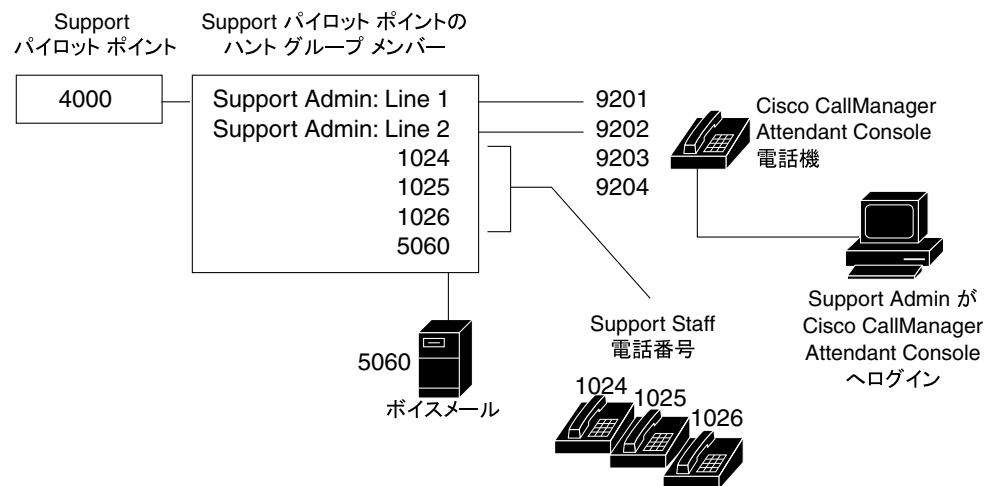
Support
パイロット ポイント

Support パイロット ポイントの
ハント グループ メンバー

4000

Support Admin: Line 1
Support Admin: Line 2
1024
1025
1026
5060

9201
9202
9203
9204

Cisco CallManager
Attendant Console
電話機

Support Admin が
Cisco CallManager
Attendant Console
へログイン

Support Staff
電話番号

5060
ボイスメール

1024
1025
1026